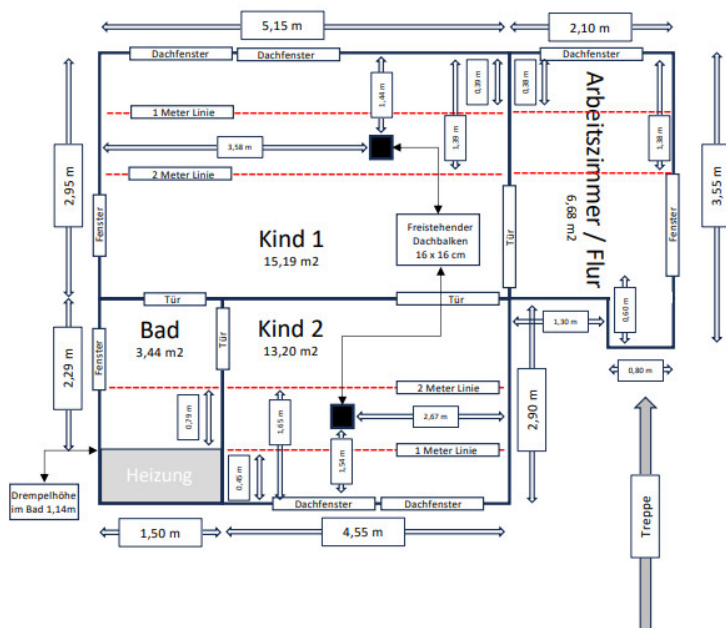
5,15 m

2,10 m

Dachfenster

Dachfenster

Dachfenster

1,44 m

0,39 m

0,39 m

Arbeitszimmer / Flur

1 Meter Linie

1,39 m

1,38 m

3,58 m

2 Meter Linie

2,95 m

3,55 m

Fenster

6,68 m2

Tür

Fenster

Freistehender Dachbalken 16 x 16 cm

Kind 1

15,19 m2

Tür

Tür

Bad

3,44 m2

Kind 2

13,20 m2

Tür

1,30 m

0,60 m

2,29 m

Fenster

0,80 m

2 Meter Linie

0,79 m

1,65 m

2,67 m

2,90 m

1 Meter Linie

1,54 m

Heizung

0,45 m

Dachfenster

Dachfenster

Drempelhöhe im Bad 1,14m

Treppe

1,50 m

4,55 m